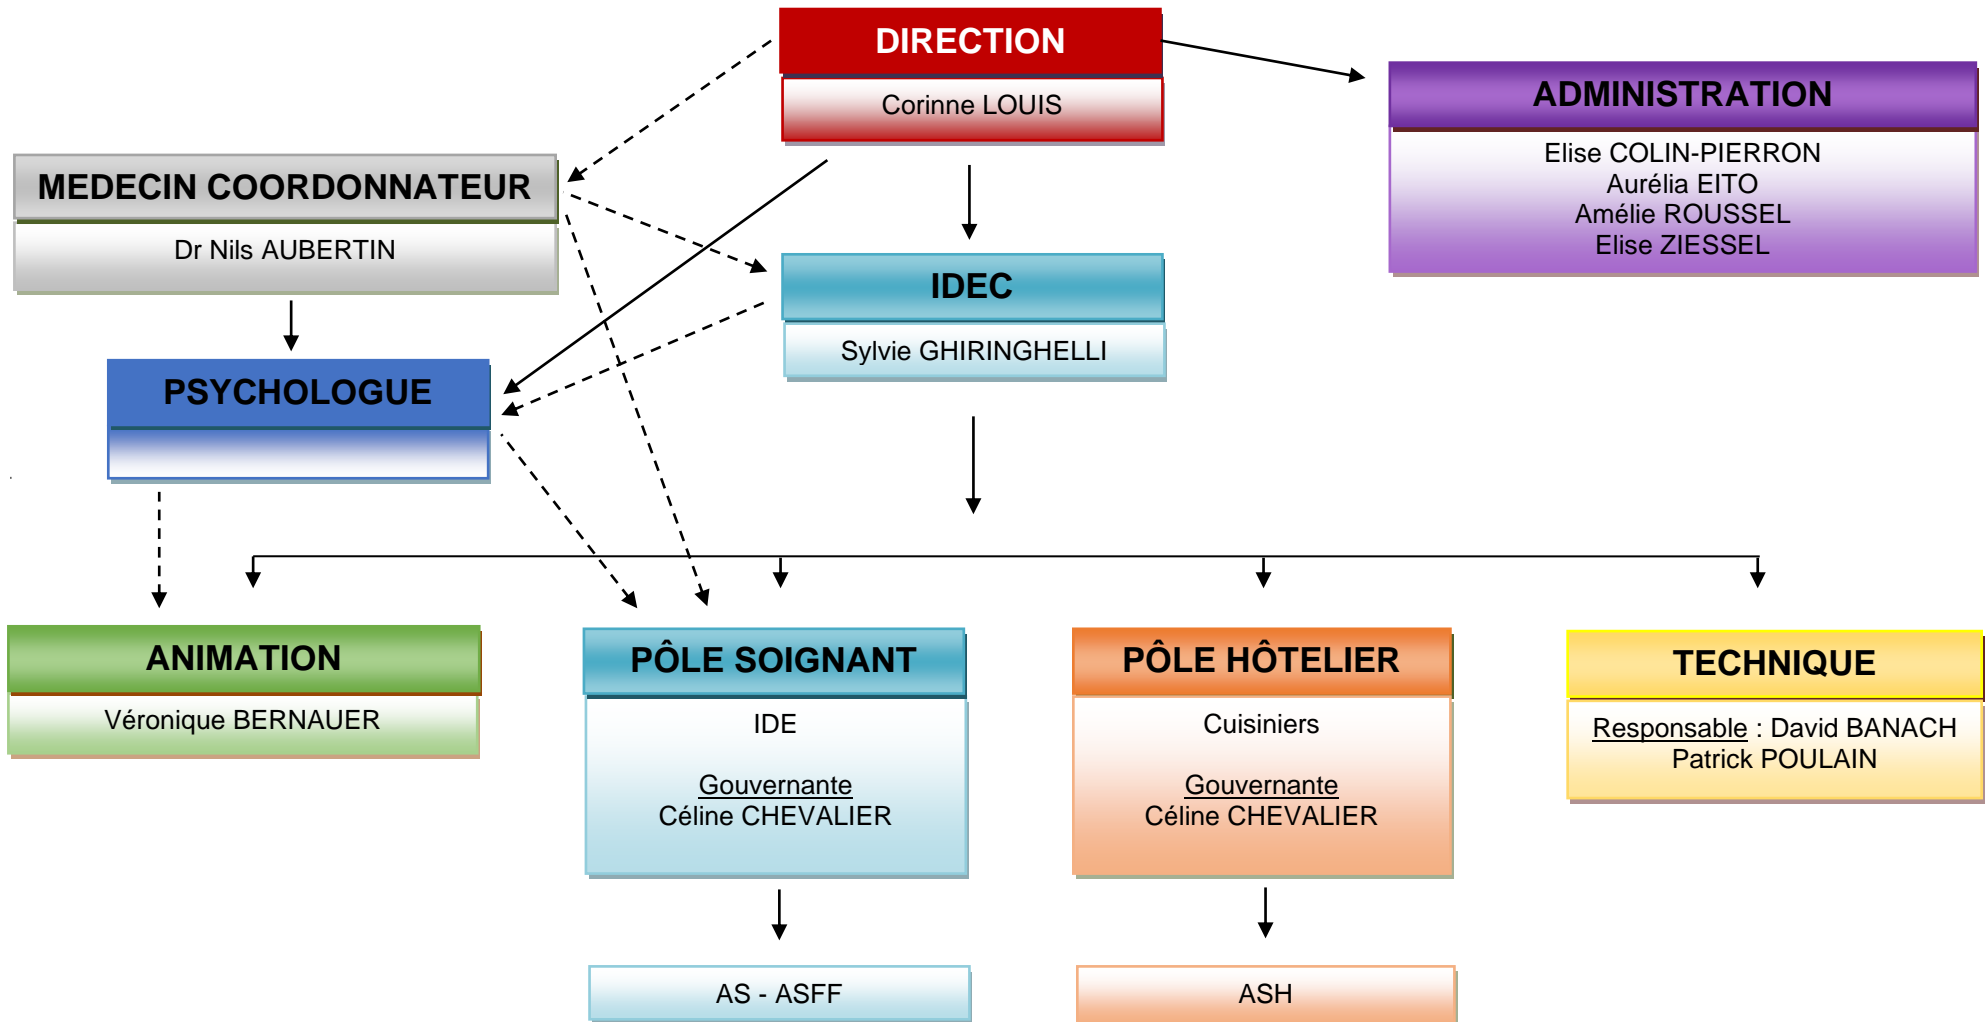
DIRECTION
Corinne LOUIS

ADMINISTRATION
Elise COLIN-PIERRON
Aurélia EITO
Amélie ROUSSEL
Elise ZIESSEL

MEDECIN COORDONNATEUR
Dr Nils AUBERTIN

IDEC
Sylvie GHIRINGHELLI

PSYCHOLOGUE

ANIMATION
Véronique BERNAUER

PÔLE SOIGNANT
IDE

Gouvernante
Céline CHEVALIER

PÔLE HÔTELIER
Cuisiniers

Gouvernante
Céline CHEVALIER

TECHNIQUE
Responsable : David BANACH
Patrick POULAIN

AS - ASFF

ASH